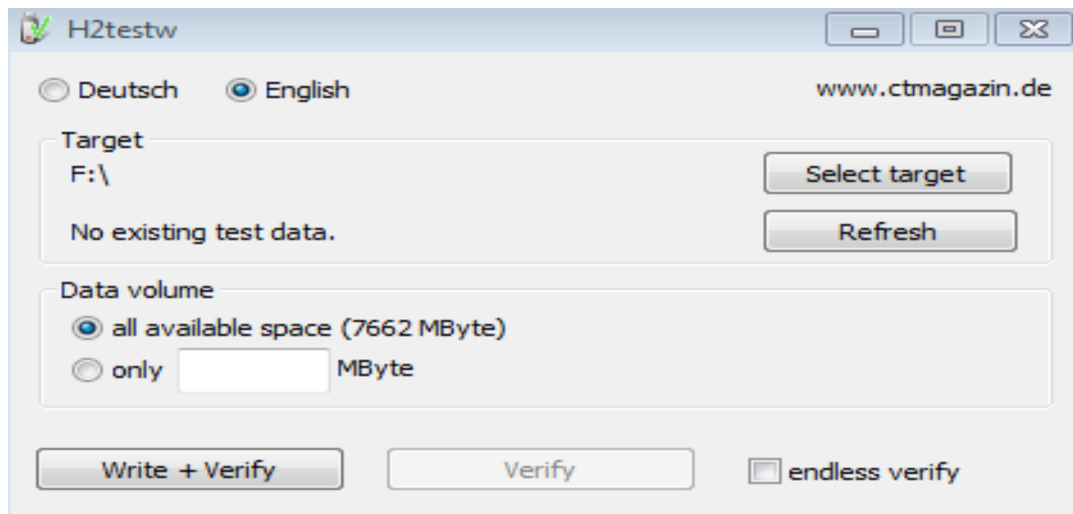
H2testw

Deutsch English www.ctmagazin.de

Target

F:\

Select target

No existing test data.

Refresh

Data volume

all available space (7662 MByte)

only MByte

Write + Verify

Verify

endless verify